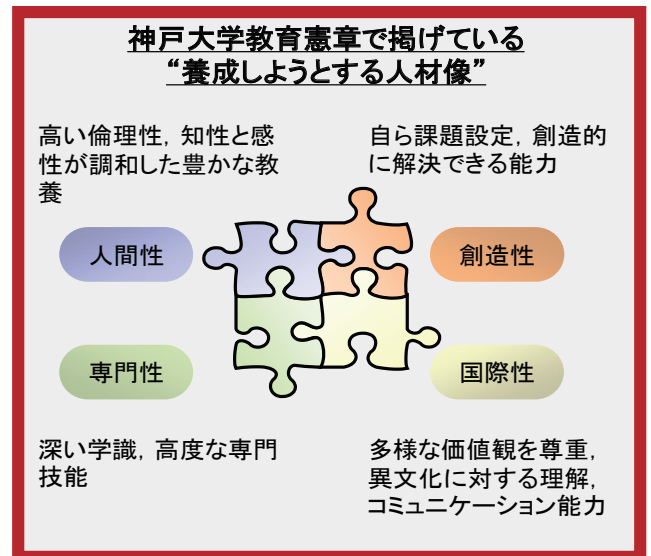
神戸大学教育憲章で掲げている
"養成しようとする人材像"

高い倫理性，知性と感性が調和した豊かな教養

自ら課題設定，創造的に解決できる能力

人間性

創造性

専門性

国際性

深い学識，高度な専門技能

多様な価値観を尊重，異文化に対する理解，コミュニケーション能力